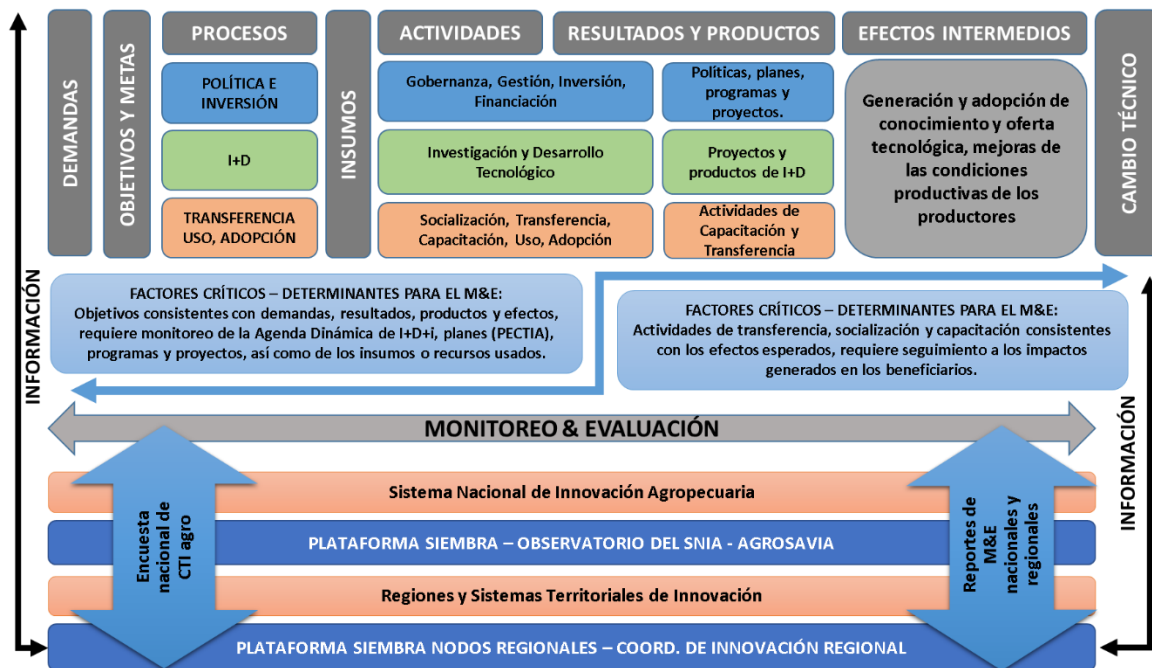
DEMANDAS

OBJETIVOS Y METAS

PROCESOS

POLÍTICA E INVERSIÓN

I+D

TRANSFERENCIA USO, ADOPCIÓN

INSUMOS

ACTIVIDADES

Gobernanza, Gestión, Inversión, Financiación

Investigación y Desarrollo Tecnológico

Socialización, Transferencia, Capacitación, Uso, Adopción

RESULTADOS Y PRODUCTOS

Políticas, planes, programas y proyectos.

Proyectos y productos de I+D

Actividades de Capacitación y Transferencia

EFECTOS INTERMEDIOS

Generación y adopción de conocimiento y oferta tecnológica, mejoras de las condiciones productivas de los productores

CAMBIO TÉCNICO

FACTORES CRÍTICOS – DETERMINANTES PARA EL M&E:
Objetivos consistentes con demandas, resultados, productos y efectos, requiere monitoreo de la Agenda Dinámica de I+D+i, planes (PECTIA), programas y proyectos, así como de los insumos o recursos usados.

FACTORES CRÍTICOS – DETERMINANTES PARA EL M&E:
Actividades de transferencia, socialización y capacitación consistentes con los efectos esperados, requiere seguimiento a los impactos generados en los beneficiarios.

INFORMACIÓN

MONITOREO & EVALUACIÓN

INFORMACIÓN

Encuesta nacional de CTI agro

Sistema Nacional de Innovación Agropecuaria

PLATAFORMA SIEMBRA – OBSERVATORIO DEL SNIA - AGROSAVIA

Regiones y Sistemas Territoriales de Innovación

PLATAFORMA SIEMBRA NODOS REGIONALES – COORD. DE INNOVACIÓN REGIONAL

Reportes de M&E nacionales y regionales